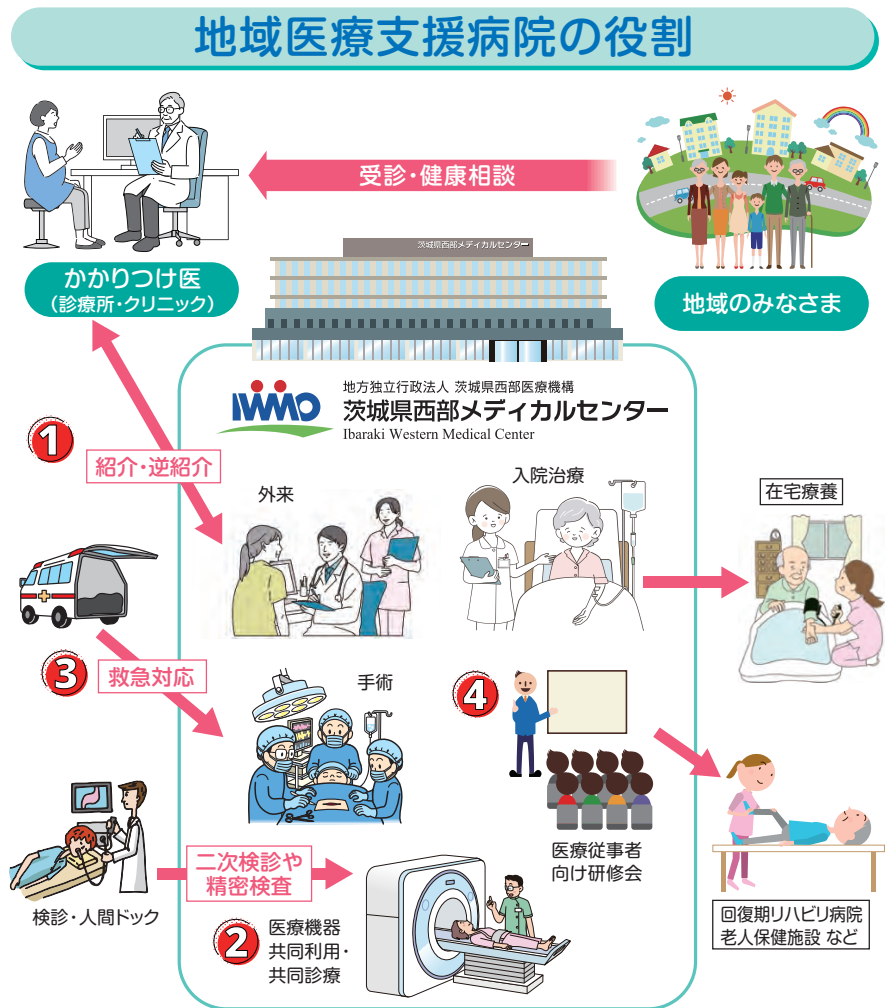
地域医療支援病院の役割

受診・健康相談

かかりつけ医
（診療所・クリニック）

地域のみなさま

茨城県西部メディカルセンター

地方独立行政法人 茨城県西部医療機構
茨城県西部メディカルセンター
Ibaraki Western Medical Center

1

紹介・逆紹介

外来

入院治療

在宅療養

3

救急対応

手術

4

医療従事者
向け研修会

二次検診や
精密検査

検診・人間ドック

2

医療機器
共同利用・
共同診療

回復期リハビリ病院
老人保健施設 など